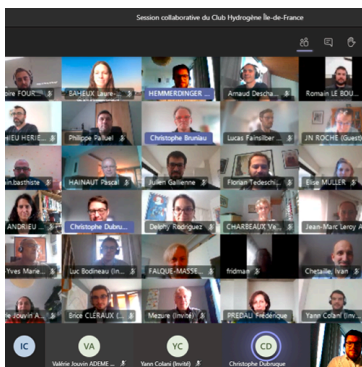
Session collaborative du Club Hydrogène Île-de-France

oire FOUR...
SAHEUX Laure...
HEMMERDINGER ...
Arnaud Descha...
Romain LE BOU...

IEU HERIE...
Philippe Palluel
Christophe Bruniau
Lucas Fainsilber
JN ROCHE (Guest)

in.basthiste
HAINAUT Pascal
Julien Gallienne
Florian Tedeschi...
Elise MULLER

ANDRIEU ...
Christophe Dubru...
Delphy Rodriguez
CHARBEAUX Va...
Jean-Marc Leroy

Yves Marie...
Luc Bodineau (In...
FALQUE-MASSE...
fridman
Chetaille, Ivan

e Jouvin A...
Brice CLERAUX (...
Mezure (invité)
PREDAL Frédérique
Yann Colani (Inv...

IC
VA
Valérie Jouvin ADEME ...
YC
Yann Colani (Invité)
CD
Christophe Dubruque